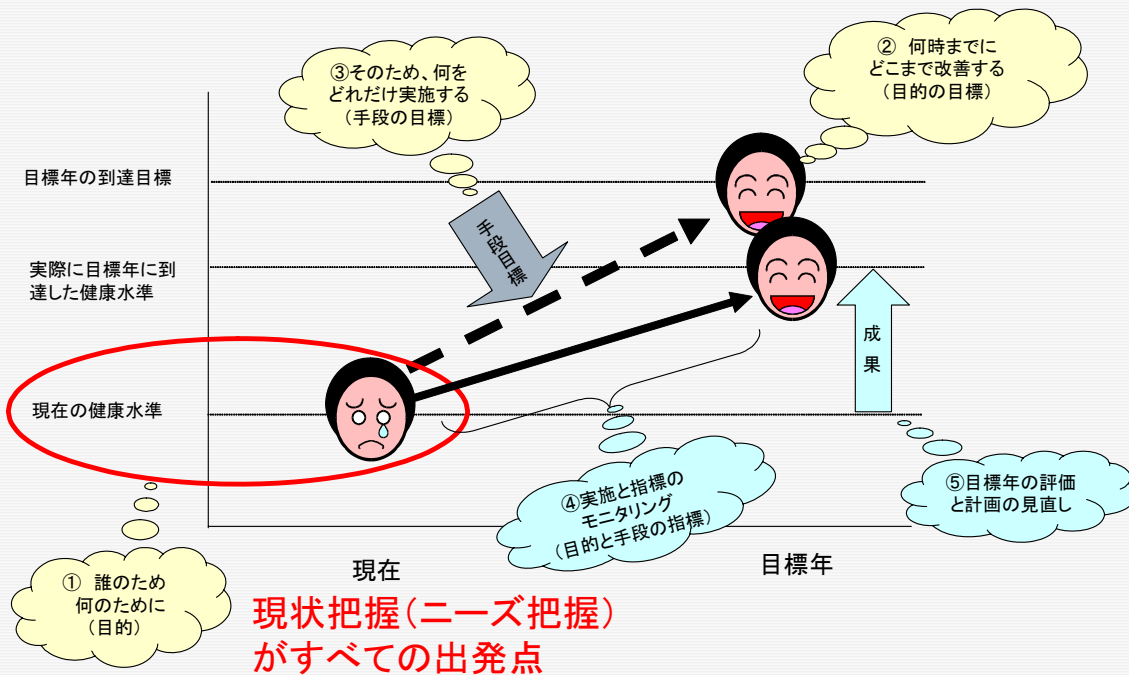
③そのため、何をどれだけ実施する（手段の目標）

② 何時までにどこまで改善する（目的の目標）

目標年の到達目標

実際に目標年に到達した健康水準

手段目標

成果

現在の健康水準

④実施と指標のモニタリング（目的と手段の指標）

⑤目標年の評価と計画の見直し

現在

目標年

① 誰のため何のために（目的）

現状把握（ニーズ把握）がすべての出発点